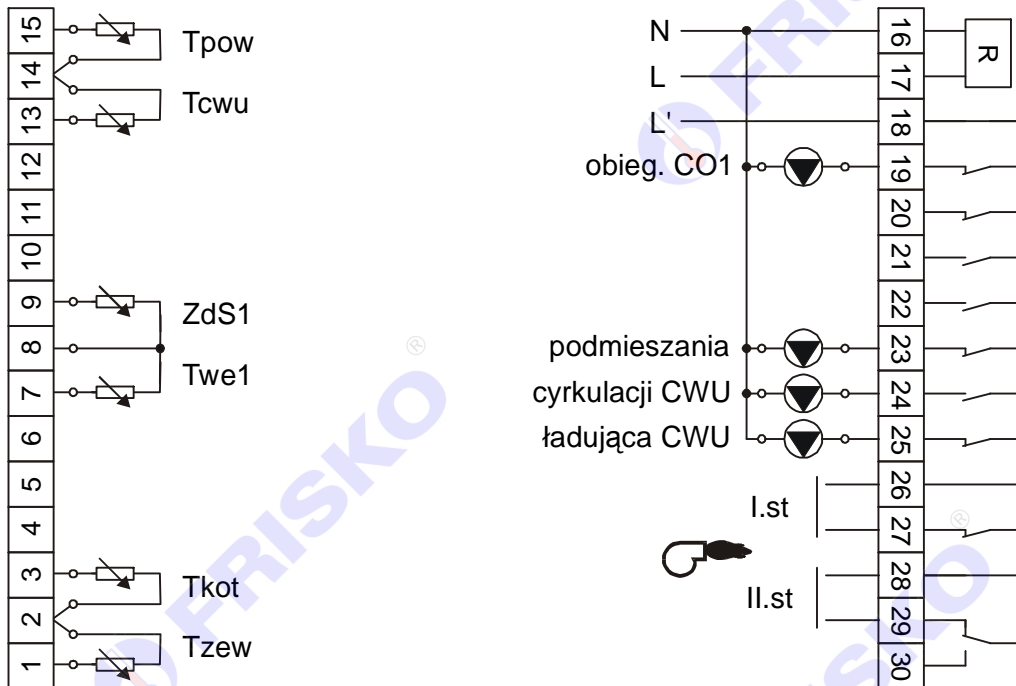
15
14
13
12
11
10
9
8
7
6
5
4
3
2
1

Tpow
Tcwu
ZdS1
Twe1
Tkot
Tzew

N
L
L'
obieg. CO1
podmieszania
cyrkulacji CWU
ładująca CWU
I.st
II.st

16
17
18
19
20
21
22
23
24
25
26
27
28
29
30

R

FRISKO
FRISKO
FRISKO
FRISKO